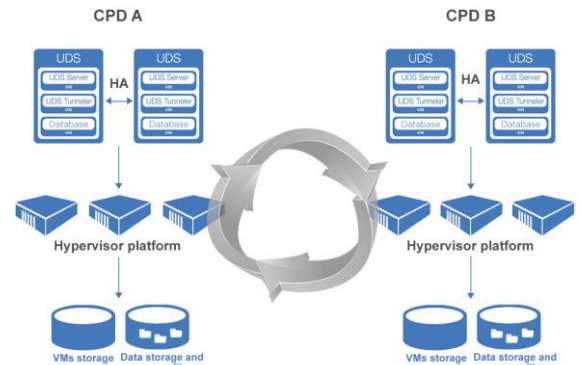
CPD A

UDS
UDS Server
VM
UDS Tunneler
VM
Database
VM

HA

UDS
UDS Server
VM
UDS Tunneler
VM
Database
VM

Hypervisor platform

VMs storage
Data storage and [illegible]

CPD B

UDS
UDS Server
VM
UDS Tunneler
VM
Database
VM

HA

UDS
UDS Server
VM
UDS Tunneler
VM
Database
VM

Hypervisor platform

VMs storage
Data storage and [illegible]